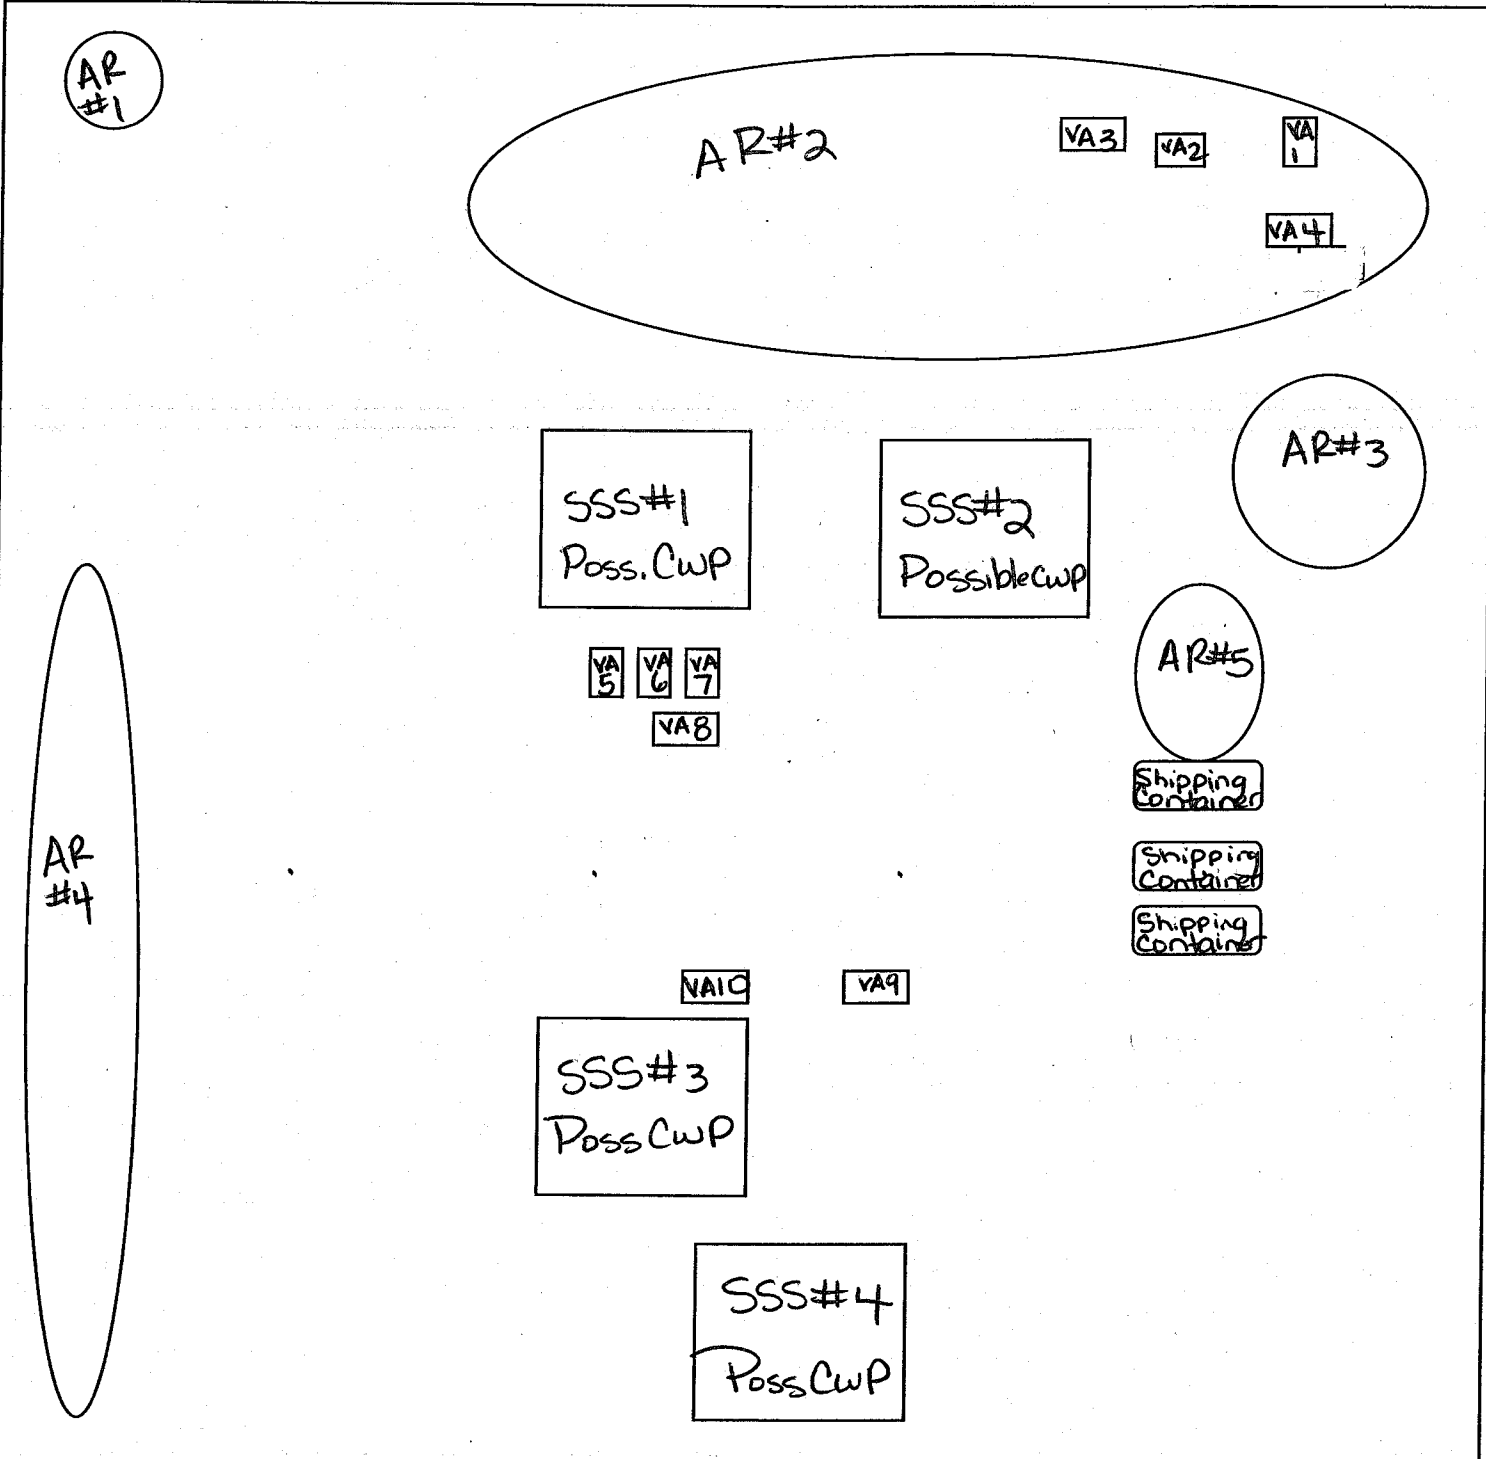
AR #1

AR#2

VA3 VA2 VA 1

VA4

SSS#1 Poss. CwP

SSS#2 Possiblecwp

AR#3

VA 5 VA 6 VA 7

VA8

AR#5

Shipping Container

Shipping Container

Shipping Container

AR #4

VA10 VA9

SSS#3 Poss CwP

SSS#4 Poss CwP